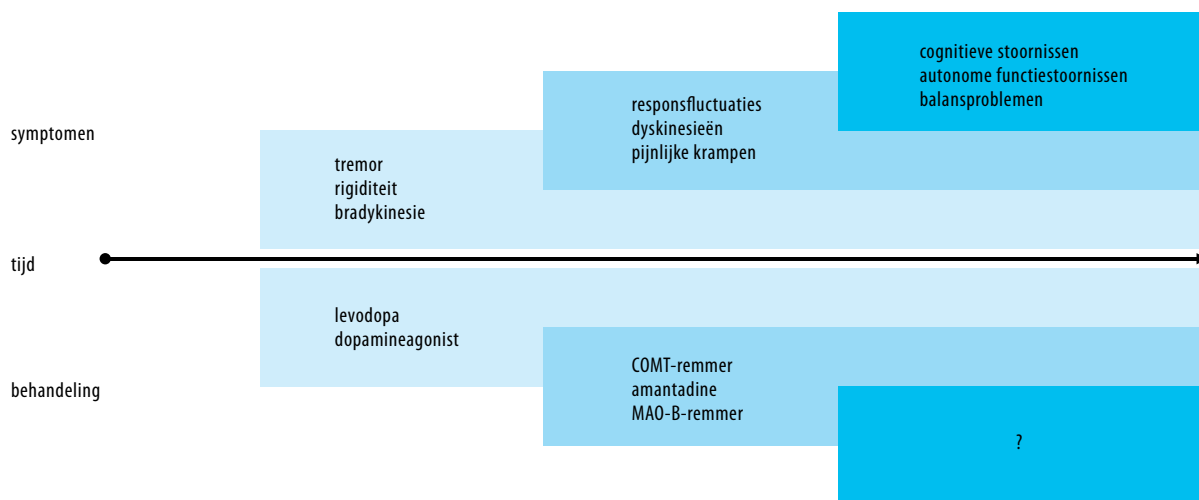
symptomen

tremor
rigiditeit
bradykinesie

responsfluctuaties
dyskinesieën
pijnlijke krampen

cognitieve stoornissen
autonome functiestoornissen
balansproblemen

tijd

behandeling

levodopa
dopamineagonist

COMT-remmer
amantadine
MAO-B-remmer

?